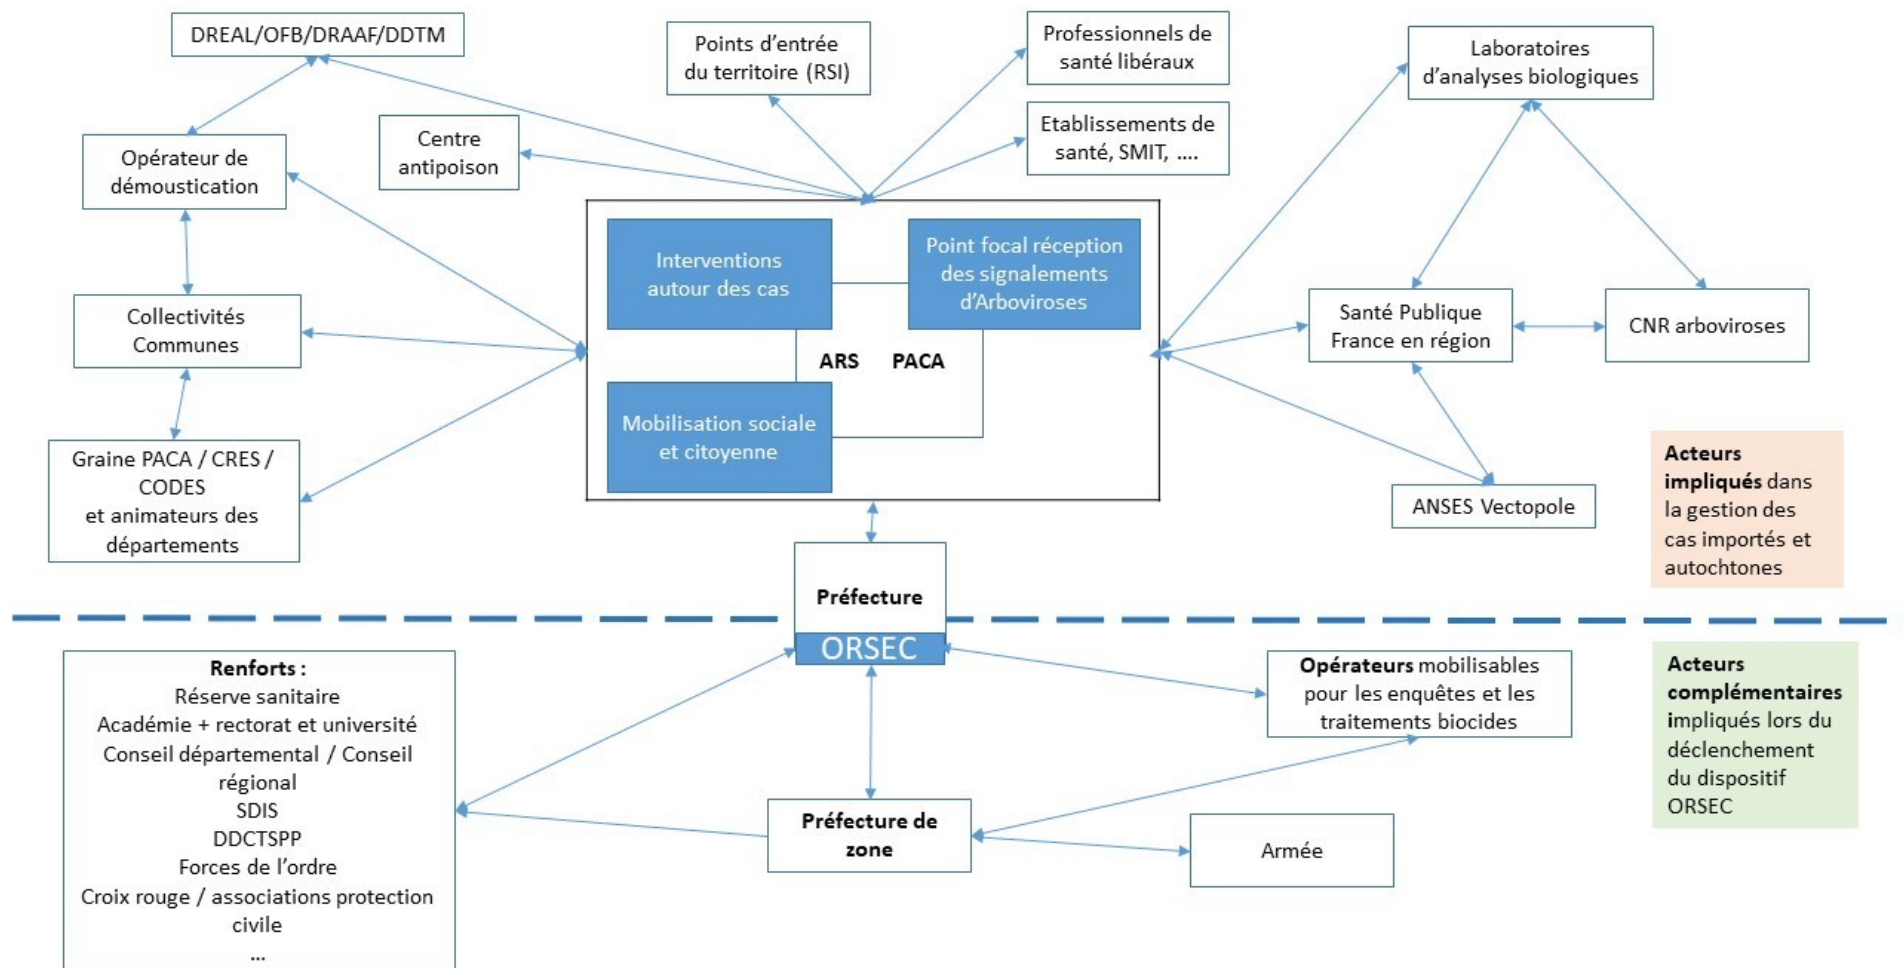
DREAL/OFB/DRAAF/DDTM

Points d'entrée du territoire (RSI)

Professionnels de santé libéraux

Laboratoires d'analyses biologiques

Centre antipoison

Etablissements de santé, SMIT, ....

Opérateur de démoustication

Interventions autour des cas

Point focal réception des signalements d'Arboviroses

ARS PACA

Mobilisation sociale et citoyenne

Collectivités Communes

Santé Publique France en région

CNR arboviroses

Graine PACA / CRES / CODES et animateurs des départements

ANSES Vectopole

Acteurs impliqués dans la gestion des cas importés et autochtones

Préfecture

ORSEC

Renforts :
Réserve sanitaire
Académie + rectorat et université
Conseil départemental / Conseil régional
SDIS
DDCTSPP
Forces de l'ordre
Croix rouge / associations protection civile
...

Opérateurs mobilisables pour les enquêtes et les traitements biocides

Acteurs complémentaires impliqués lors du déclenchement du dispositif ORSEC

Préfecture de zone

Armée